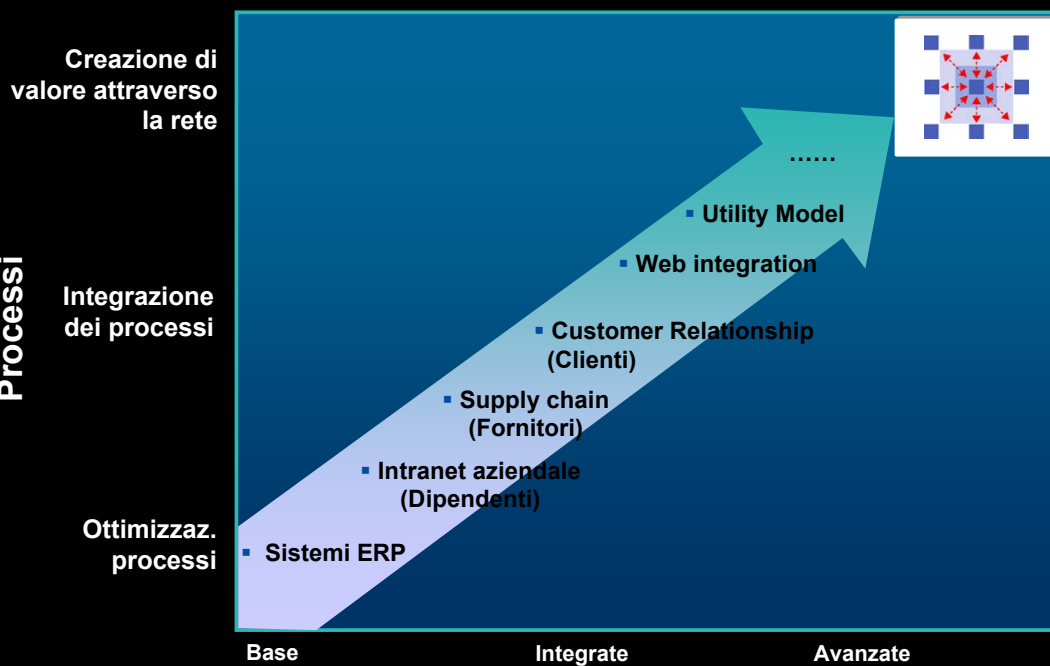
Processi

Creazione di valore attraverso la rete

Integrazione dei processi

Ottimizzaz. processi

……

▪ Utility Model

▪ Web integration

▪ Customer Relationship (Clienti)

▪ Supply chain (Fornitori)

▪ Intranet aziendale (Dipendenti)

▪ Sistemi ERP

Base

Integrate

Avanzate